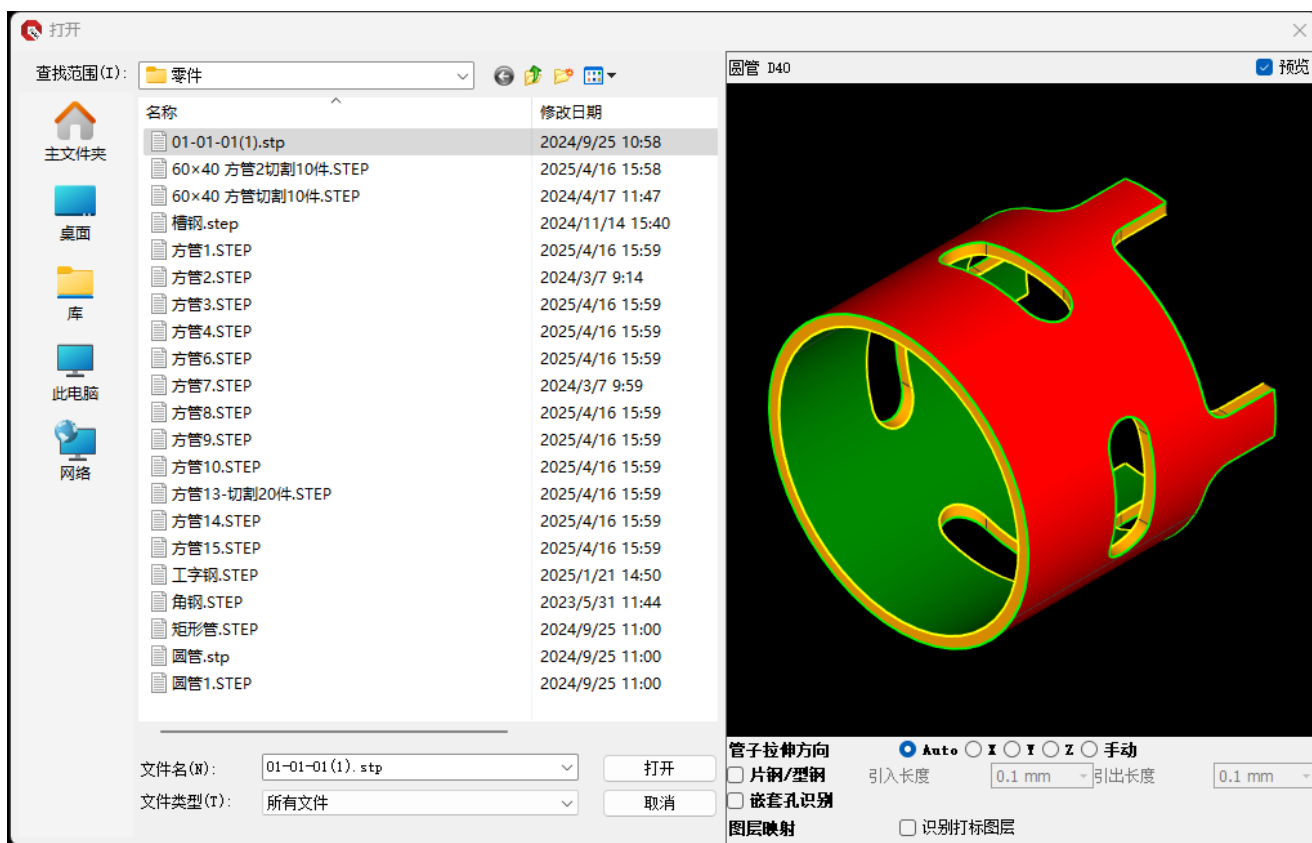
打开

查找范围(I): 零件

主文件夹
桌面
库
此电脑
网络

| 名称 | 修改日期 |
|---|---|
| 01-01-01(1).stp | 2024/9/25 10:58 |
| 60×40 方管2切割10件.STEP | 2025/4/16 15:58 |
| 60×40 方管切割10件.STEP | 2024/4/17 11:47 |
| 槽钢.step | 2024/11/14 15:40 |
| 方管1.STEP | 2025/4/16 15:59 |
| 方管2.STEP | 2024/3/7 9:14 |
| 方管3.STEP | 2025/4/16 15:59 |
| 方管4.STEP | 2025/4/16 15:59 |
| 方管6.STEP | 2025/4/16 15:59 |
| 方管7.STEP | 2024/3/7 9:59 |
| 方管8.STEP | 2025/4/16 15:59 |
| 方管9.STEP | 2025/4/16 15:59 |
| 方管10.STEP | 2025/4/16 15:59 |
| 方管13-切割20件.STEP | 2025/4/16 15:59 |
| 方管14.STEP | 2025/4/16 15:59 |
| 方管15.STEP | 2025/4/16 15:59 |
| 工字钢.STEP | 2025/1/21 14:50 |
| 角钢.STEP | 2023/5/31 11:44 |
| 矩形管.STEP | 2024/9/25 11:00 |
| 圆管.stp | 2024/9/25 11:00 |
| 圆管1.STEP | 2024/9/25 11:00 |

文件名(N): 01-01-01(1).stp
打开
文件类型(T): 所有文件
取消

圆管 D40
预览

管子拉伸方向 Auto X Y Z 手动
片钢/型钢 引入长度 0.1 mm 引出长度 0.1 mm
嵌套孔识别
图层映射 识别打标图层